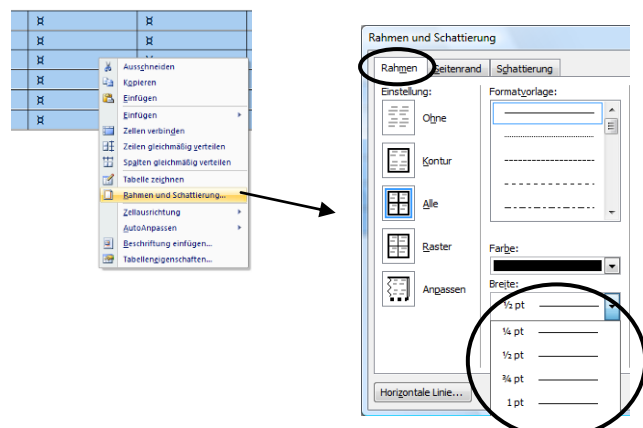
¤ ¤
¤ ¤
¤
¤
¤
¤

Ausschneiden
Kopieren
Einfügen
Einfügen
Zellen verbinden
Zeilen gleichmäßig verteilen
Spalten gleichmäßig verteilen
Tabelle zeichnen
Rahmen und Schattierung...
Zellausrichtung
AutoAnpassen
Beschriftung einfügen...
Tabelleneigenschaften...

Rahmen und Schattierung
Rahmen
Seitenrand
Schattierung
Einstellung:
Ohne
Kontur
Alle
Raster
Anpassen
Formatvorlage:
Farbe:
Breite:
½ pt
¼ pt
½ pt
¾ pt
1 pt
Horizontale Linie...